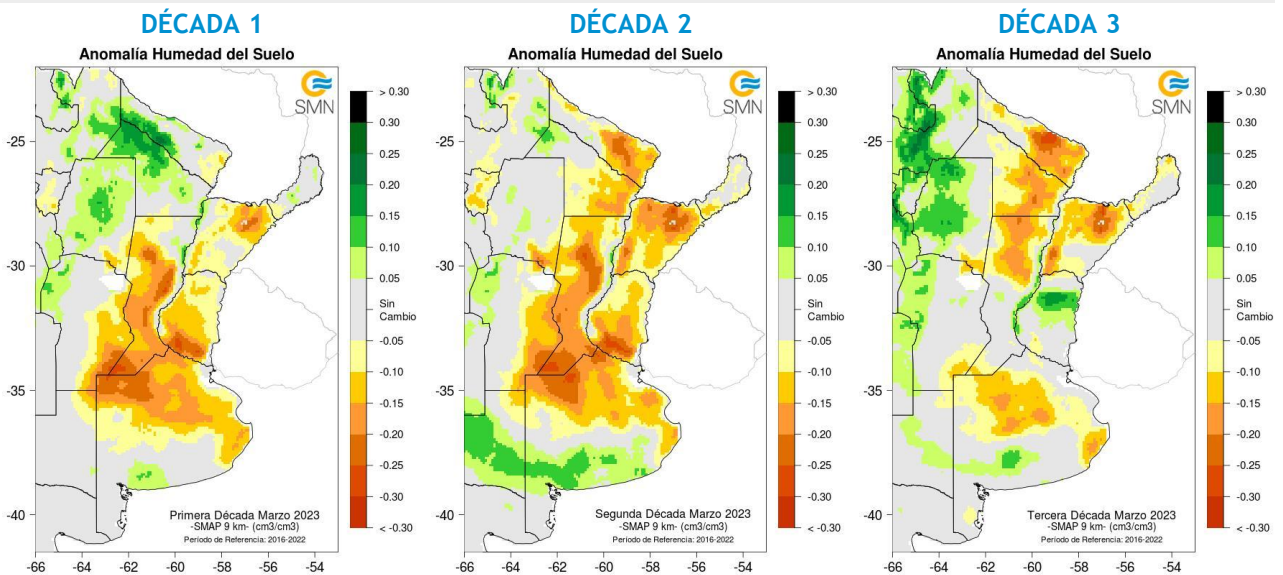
DÉCADA 1

Anomalía Humedad del Suelo

SMN

-25
-30
-35
-40

-66 -64 -62 -60 -58 -56 -54

> 0.30
0.30
0.25
0.20
0.15
0.10
0.05
Sin Cambio
-0.05
-0.10
-0.15
-0.20
-0.25
-0.30
< -0.30

Primera Década Marzo 2023
-SMAP 9 km- (cm3/cm3)
Período de Referencia: 2016-2022

DÉCADA 2

Anomalía Humedad del Suelo

SMN

-25
-30
-35
-40

-66 -64 -62 -60 -58 -56 -54

> 0.30
0.30
0.25
0.20
0.15
0.10
0.05
Sin Cambio
-0.05
-0.10
-0.15
-0.20
-0.25
-0.30
< -0.30

Segunda Década Marzo 2023
-SMAP 9 km- (cm3/cm3)
Período de Referencia: 2016-2022

DÉCADA 3

Anomalía Humedad del Suelo

SMN

-25
-30
-35
-40

-66 -64 -62 -60 -58 -56 -54

> 0.30
0.30
0.25
0.20
0.15
0.10
0.05
Sin Cambio
-0.05
-0.10
-0.15
-0.20
-0.25
-0.30
< -0.30

Tercera Década Marzo 2023
-SMAP 9 km- (cm3/cm3)
Período de Referencia: 2016-2022